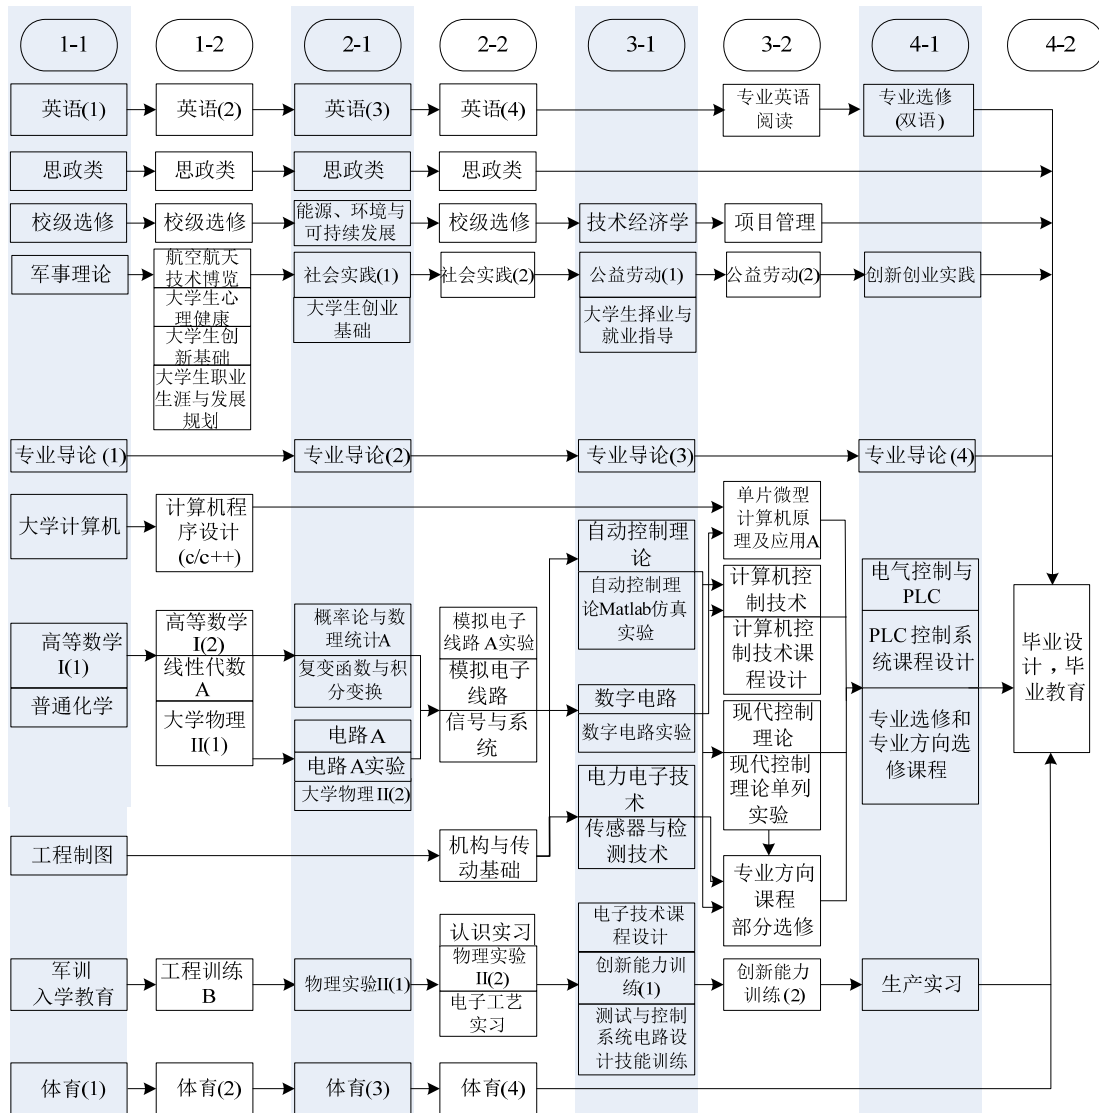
1-1
1-2
2-1
2-2
3-1
3-2
4-1
4-2

英语(1)
英语(2)
英语(3)
英语(4)
专业英语阅读
专业选修(双语)

思政类
思政类
思政类
思政类

校级选修
校级选修
能源、环境与可持续发展
校级选修
技术经济学
项目管理

军事理论
航空航天技术博览
大学生心理健康
大学生创新基础
大学生职业生涯与发展规划
社会实践(1)
大学生创业基础
社会实践(2)
公益劳动(1)
大学生择业与就业指导
公益劳动(2)
创新创业实践

专业导论 (1)
专业导论(2)
专业导论(3)
专业导论 (4)

大学计算机
计算机程序设计(c/c++)
单片微型计算机原理及应用A

自动控制理论
自动控制理论Matlab仿真实验
计算机控制技术
计算机控制技术课程设计
电气控制与PLC
PLC控制系统课程设计
专业选修和专业方向选修课程
毕业设计，毕业教育

高等数学I(1)
普通化学
高等数学I(2)
线性代数A
大学物理II(1)
概率论与数理统计A
复变函数与积分变换
电路A
电路A实验
大学物理II(2)
模拟电子线路A实验
模拟电子线路
信号与系统
数字电路
数字电路实验
现代控制理论
现代控制理论单列实验
电力电子技术
传感器与检测技术
专业方向课程部分选修

工程制图
机构与传动基础

军训入学教育
工程训练B
物理实验II(1)
认识实习
物理实验II(2)
电子工艺实习
电子技术课程设计
创新能力训练(1)
测试与控制系统电路设计技能训练
创新能力训练 (2)
生产实习

体育(1)
体育(2)
体育(3)
体育(4)